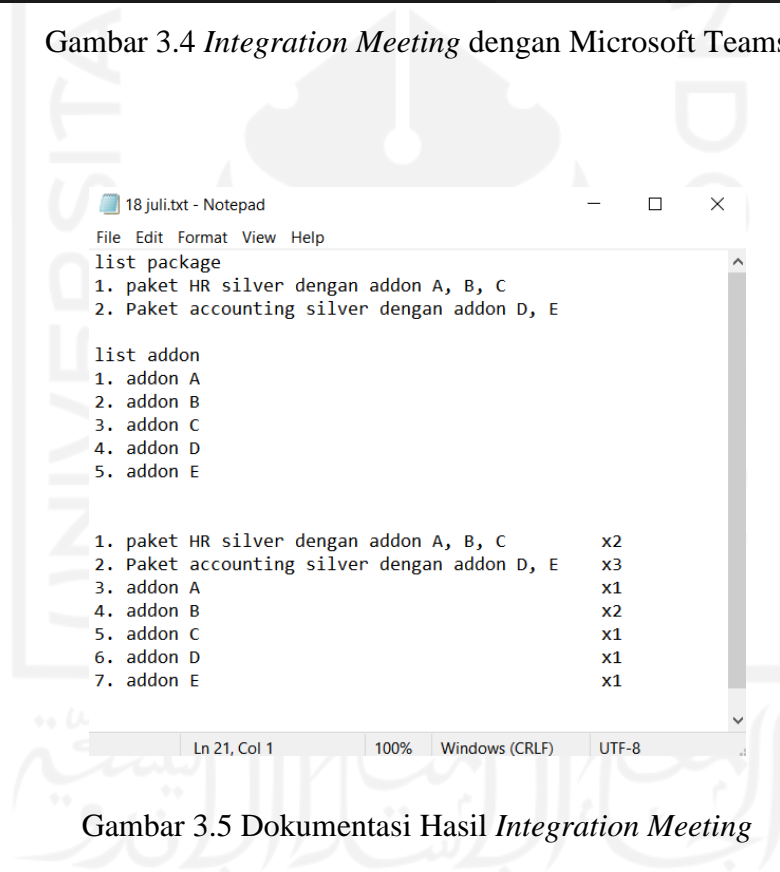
Gambar 3.4 *Integration Meeting* dengan Microsoft Teams

18 juli.txt - Notepad

File Edit Format View Help

list package
1. paket HR silver dengan addon A, B, C
2. Paket accounting silver dengan addon D, E

list addon
1. addon A
2. addon B
3. addon C
4. addon D
5. addon E

1. paket HR silver dengan addon A, B, C x2
2. Paket accounting silver dengan addon D, E x3
3. addon A x1
4. addon B x2
5. addon C x1
6. addon D x1
7. addon E x1

Ln 21, Col 1 100% Windows (CRLF) UTF-8

Gambar 3.5 Dokumentasi Hasil *Integration Meeting*